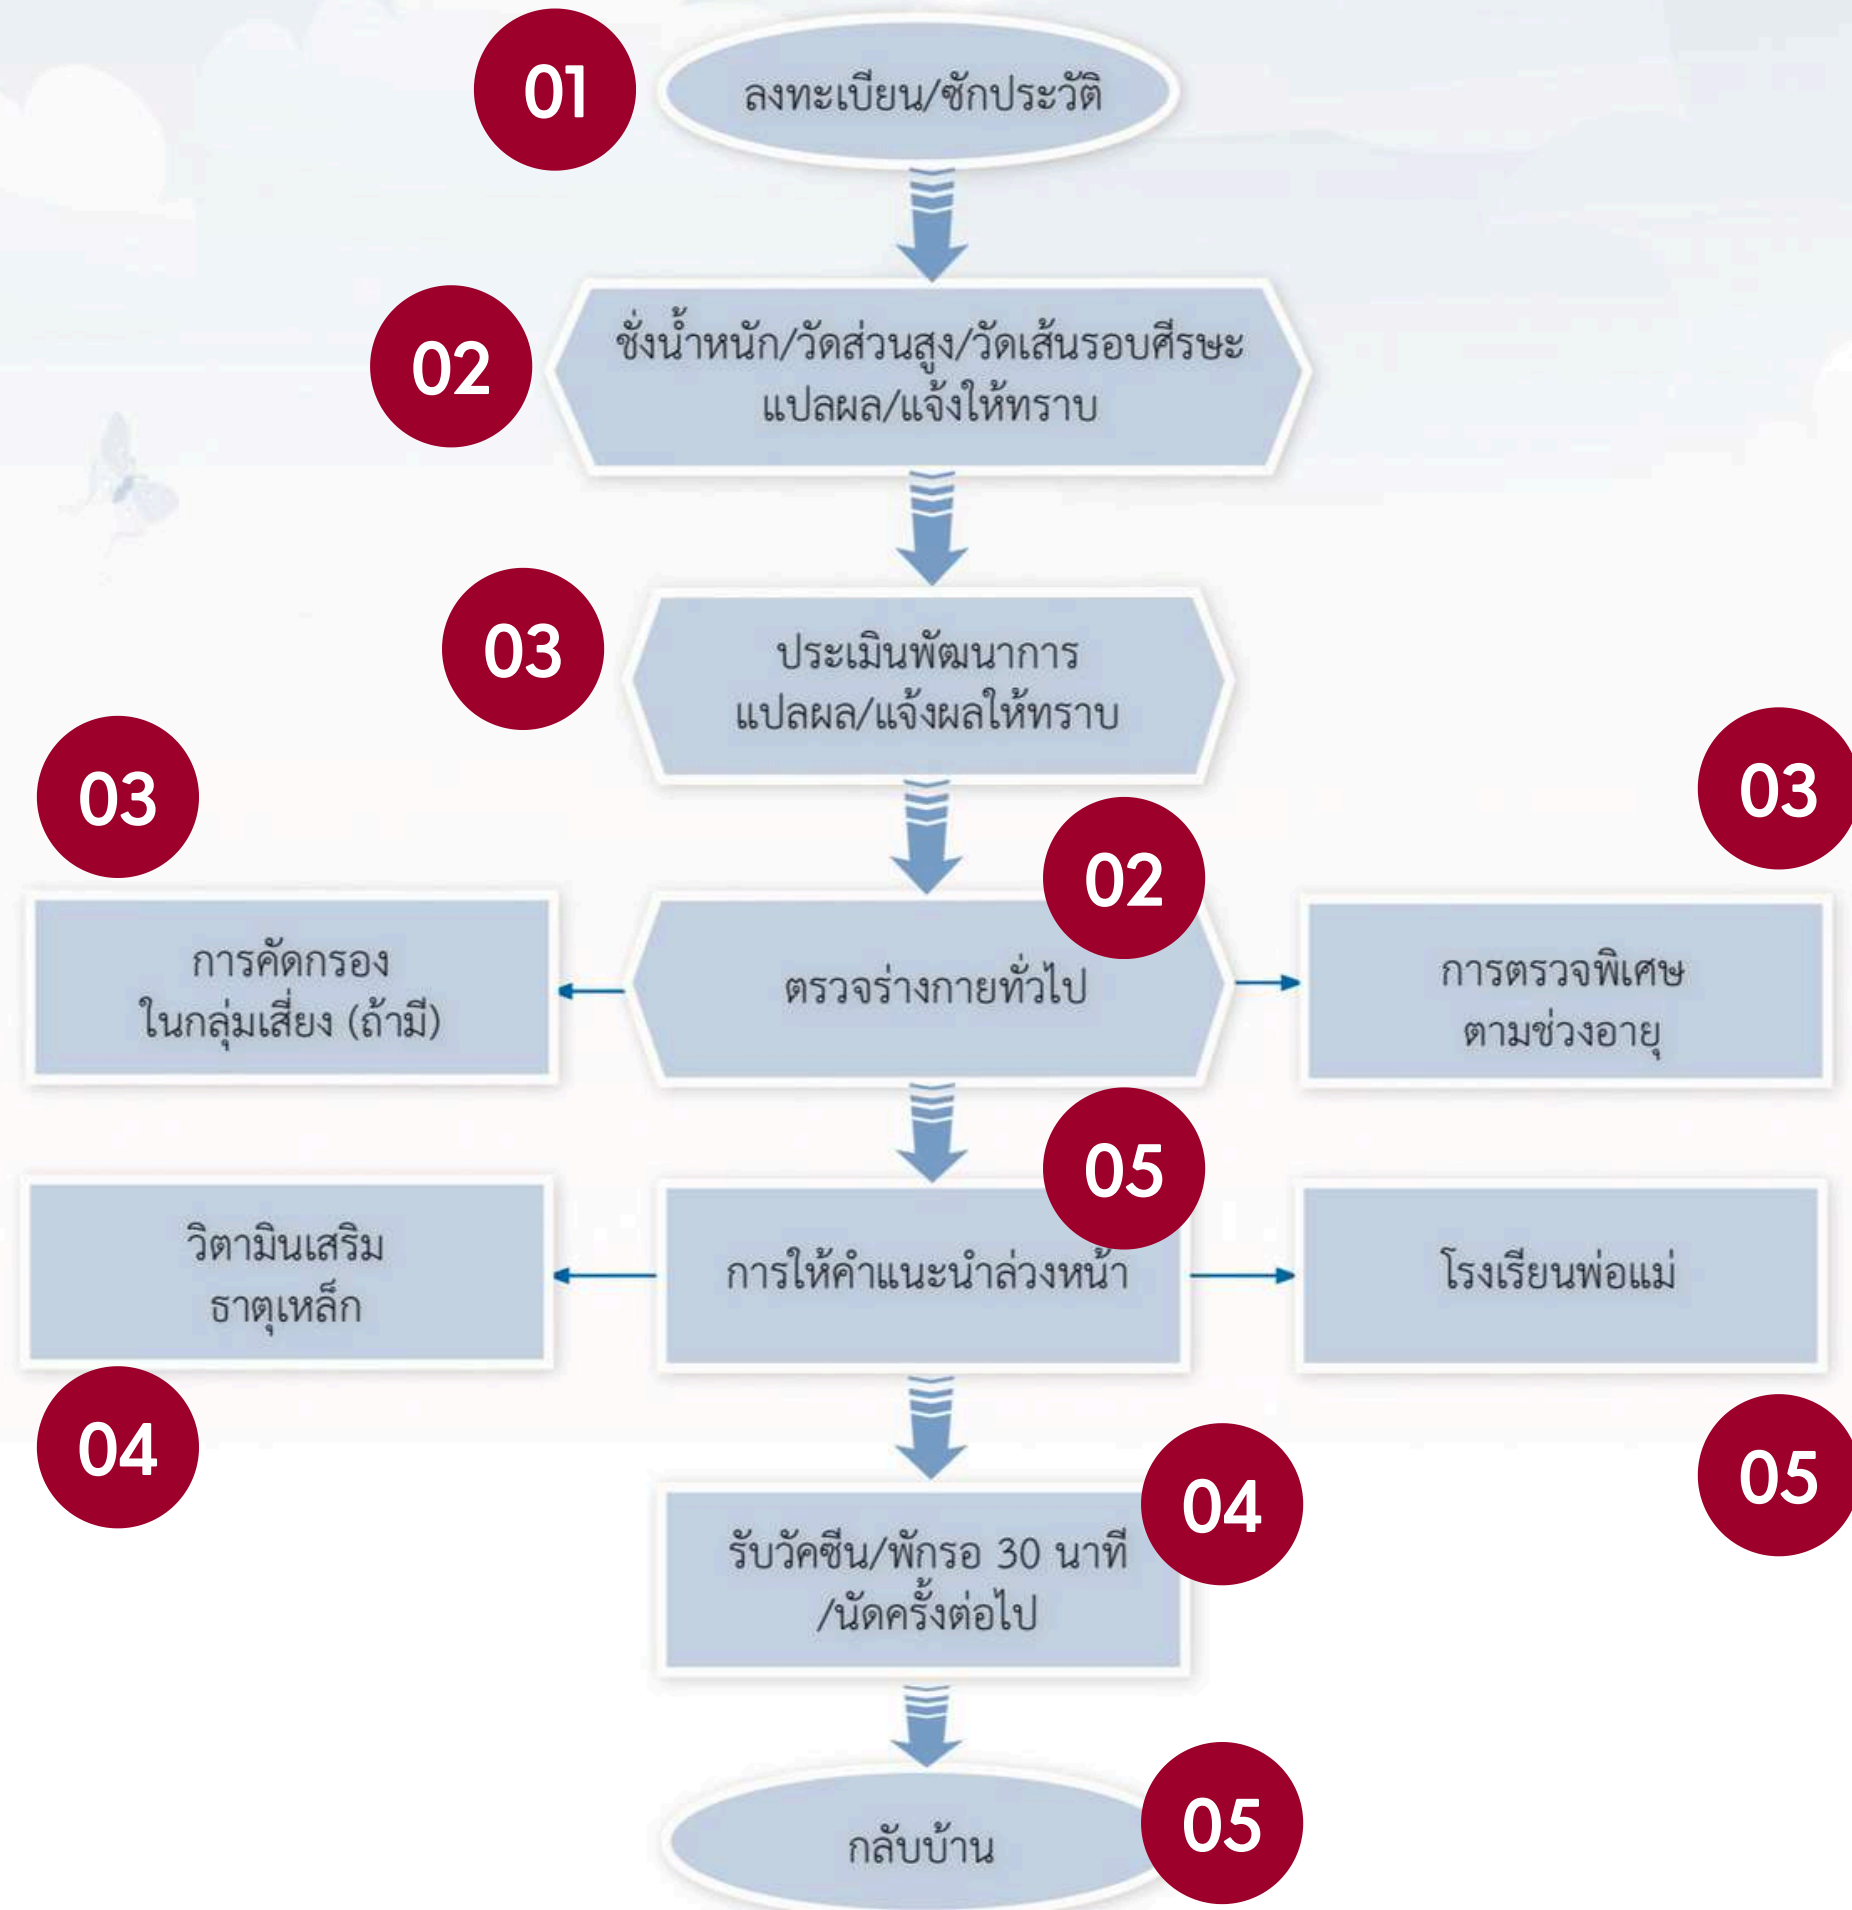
01
ลงทะเบียน/ซักประวัติ

02
ชั่งน้ำหนัก/วัดส่วนสูง/วัดเส้นรอบศีรษะ
แปลผล/แจ้งให้ทราบ

03
ประเมินพัฒนาการ
แปลผล/แจ้งผลให้ทราบ

03
การคัดกรอง
ในกลุ่มเสี่ยง (ถ้ามี)

02
ตรวจร่างกายทั่วไป

03
การตรวจพิเศษ
ตามช่วงอายุ

วิตามินเสริม
ธาตุเหล็ก

05
การให้คำแนะนำล่วงหน้า

โรงเรียนพ่อแม่

04

05

04
รับวัคซีน/พักรอ 30 นาที
/นัดครั้งต่อไป

05
กลับบ้าน